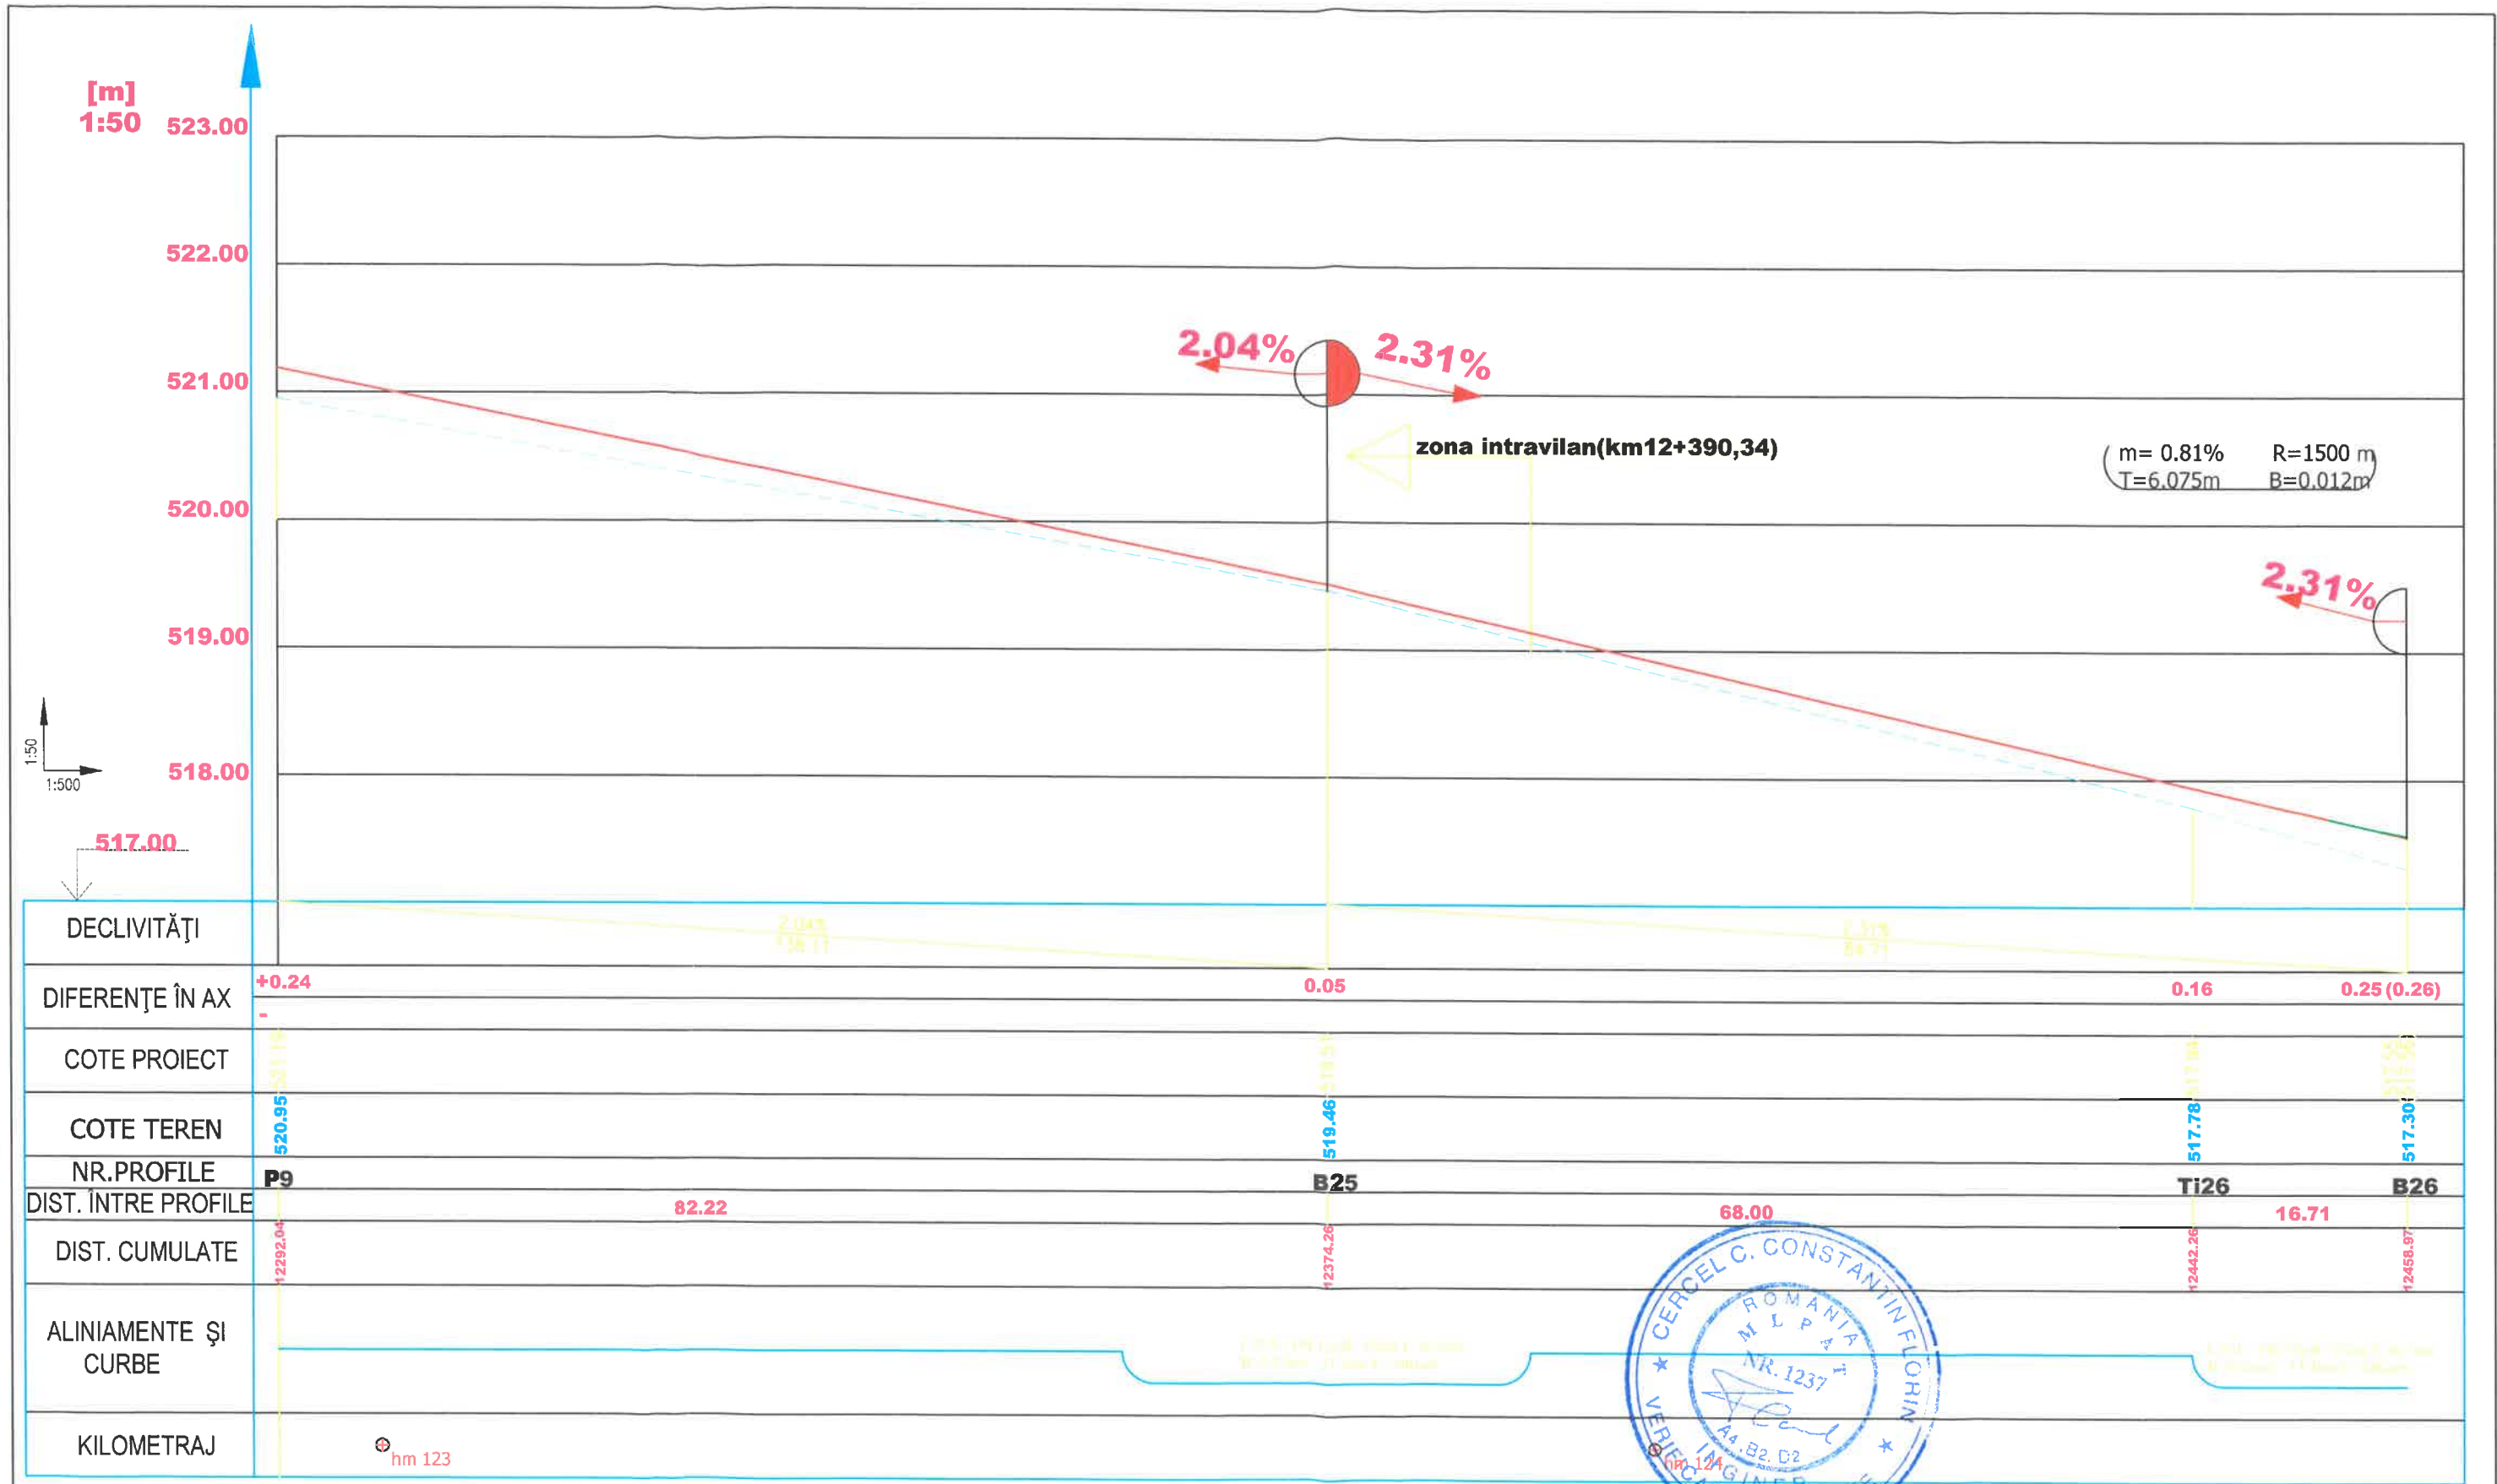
[m]
1:50
523.00
522.00
521.00
520.00
519.00
518.00
517.00
1:50
1:500

2.04%
2.31%
zona intravilan(km12+390,34)
m= 0.81% R=1500 m
T=6.075m B=0.012m
2.31%

DECLIVITĂŢI
2.04%
136.11
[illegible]
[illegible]

DIFERENŢE ÎN AX
+0.24
-
0.05
0.16
0.25 (0.26)

COTE PROIECT
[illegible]
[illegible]
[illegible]
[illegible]

COTE TEREN
520.95
519.46
517.78
517.30

NR.PROFILE
P9
B25
Ti26
B26

DIST. ÎNTRE PROFILE
82.22
68.00
16.71

DIST. CUMULATE
12292.04
12374.26
12442.26
12458.97

ALINIAMENTE ŞI CURBE
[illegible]
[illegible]

KILOMETRAJ
hm 123
hm 124

CERCEL C. CONSTANTIN FLORIN
ROMANIA
M L P A T
NR. 1237
A4, B2, D2
VERIFICATOR
INGINER